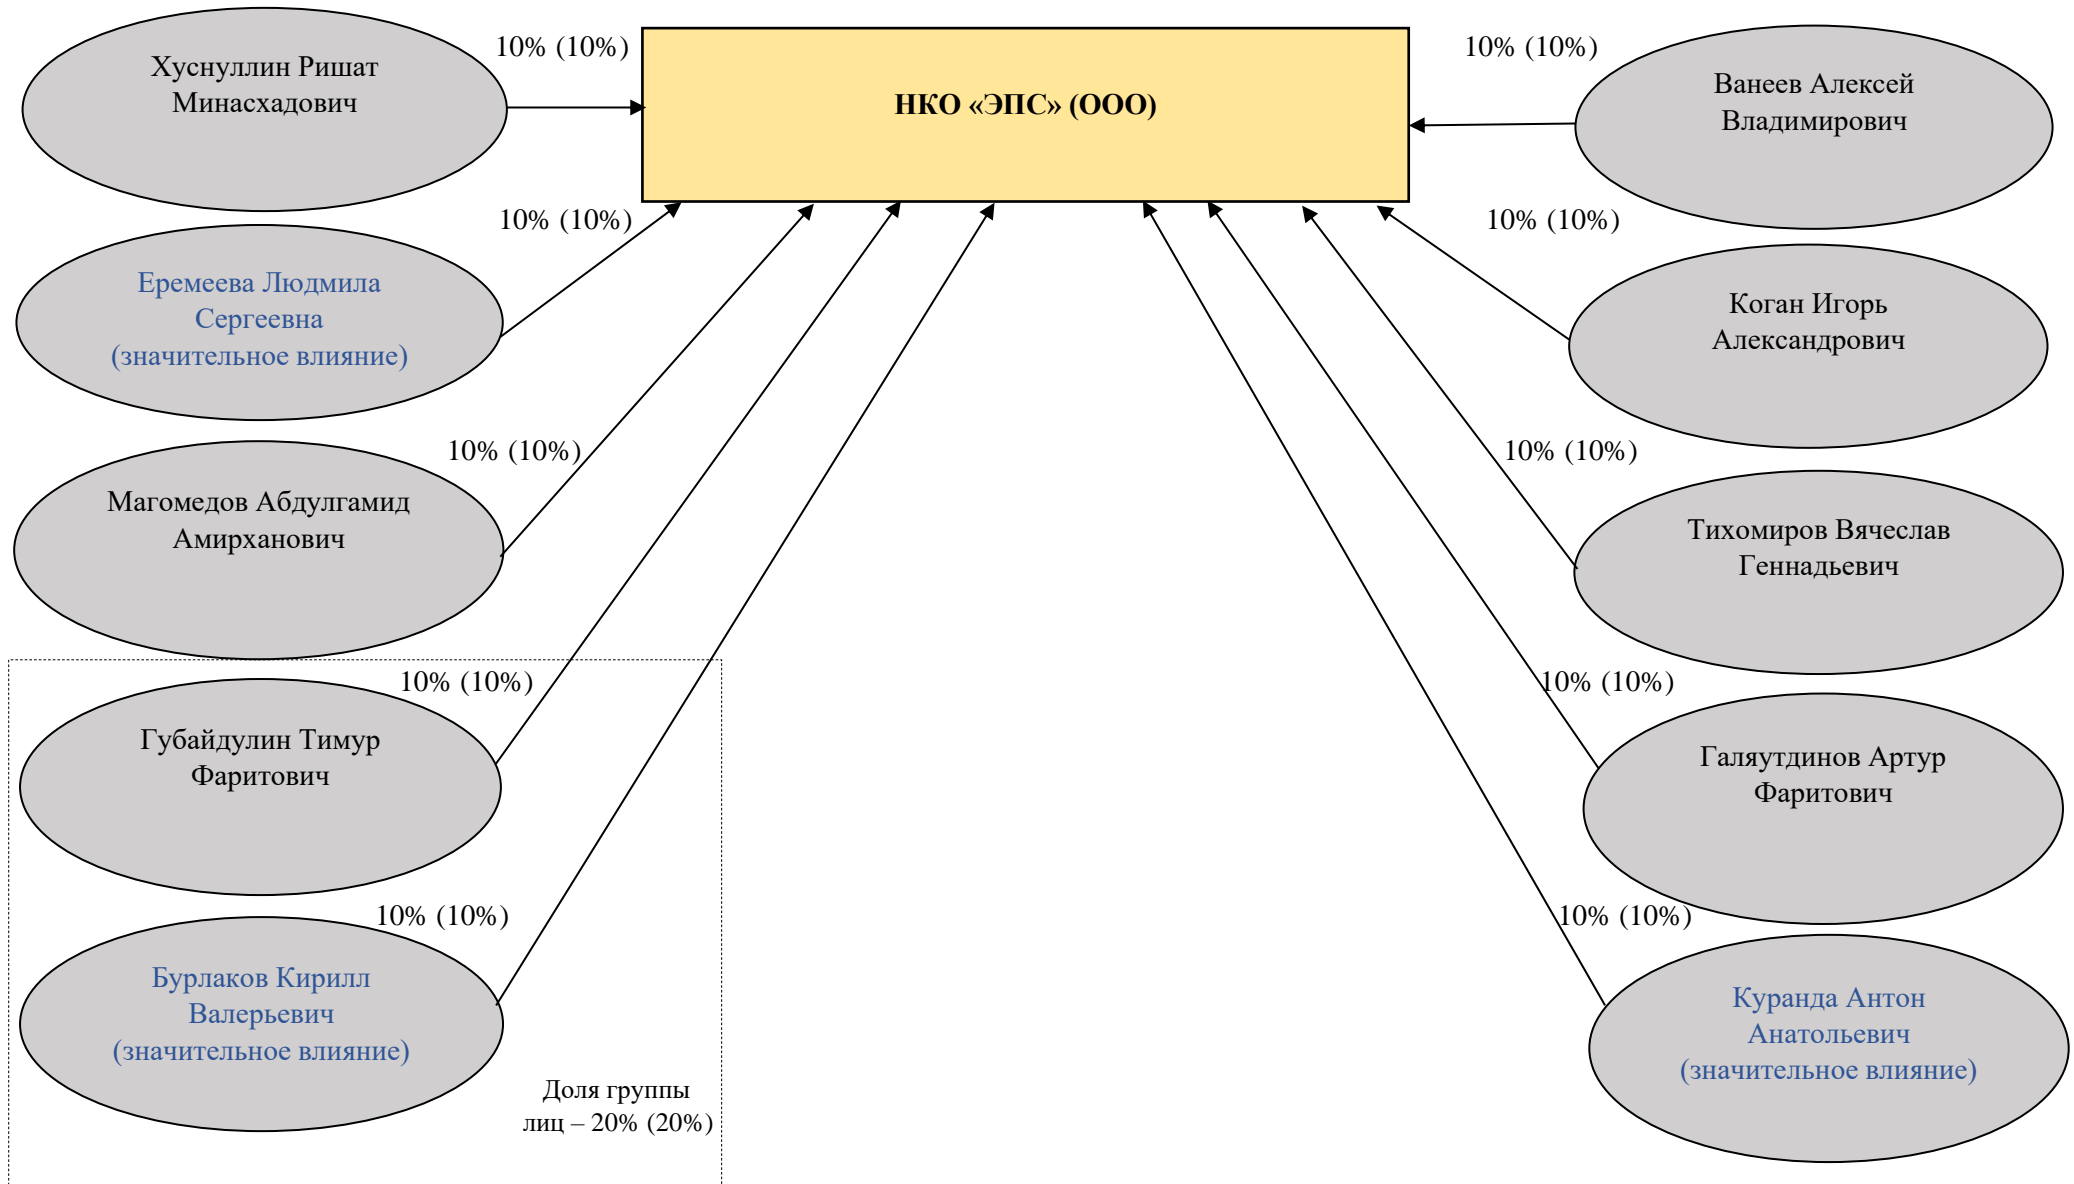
Хуснуллин Ришат Минасхадович

10% (10%)

НКО «ЭПС» (ООО)

10% (10%)

Ванеев Алексей Владимирович

10% (10%)

Еремеева Людмила Сергеевна (значительное влияние)

10% (10%)

Коган Игорь Александрович

10% (10%)

Магомедов Абдулгамид Амирханович

10% (10%)

Тихомиров Вячеслав Геннадьевич

10% (10%)

Губайдулин Тимур Фаритович

10% (10%)

Галяутдинов Артур Фаритович

10% (10%)

Бурлаков Кирилл Валерьевич (значительное влияние)

10% (10%)

Куранда Антон Анатольевич (значительное влияние)

Доля группы лиц – 20% (20%)